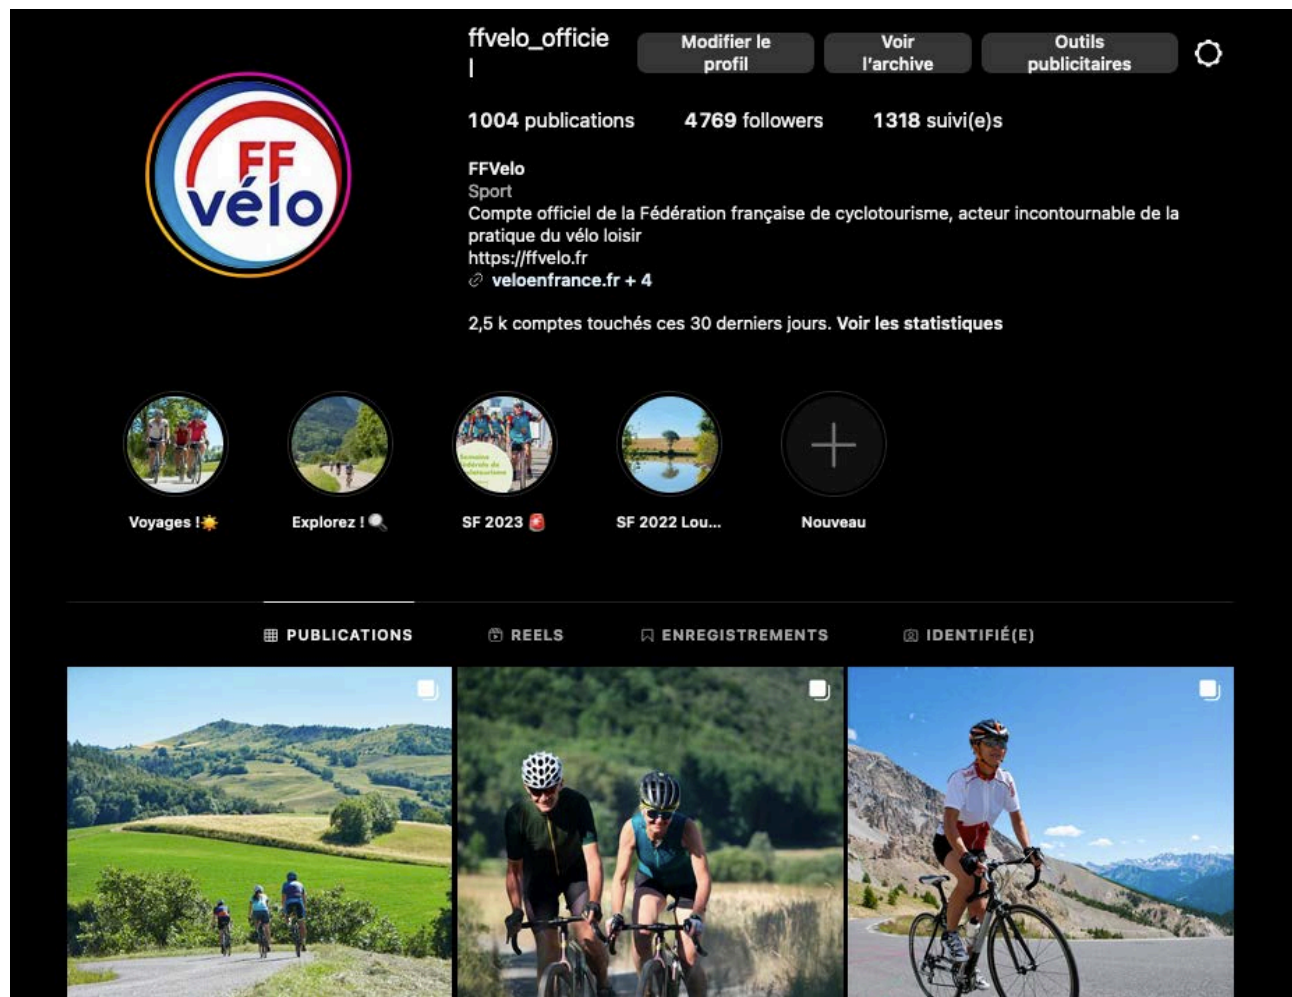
ffvelo_officiel

Modifier le profil

Voir l'archive

Outils publicitaires

1004 publications 4769 followers 1318 suivi(e)s

FFVelo
Sport
Compte officiel de la Fédération française de cyclotourisme, acteur incontournable de la pratique du vélo loisir
https://ffvelo.fr
veloenfrance.fr + 4

2,5 k comptes touchés ces 30 derniers jours. Voir les statistiques

FF vélo

Voyages !☀️

Explorez !🔍

SF 2023 🚨

SF 2022 Lou...

Nouveau

PUBLICATIONS

REELS

ENREGISTREMENTS

IDENTIFIÉ(E)